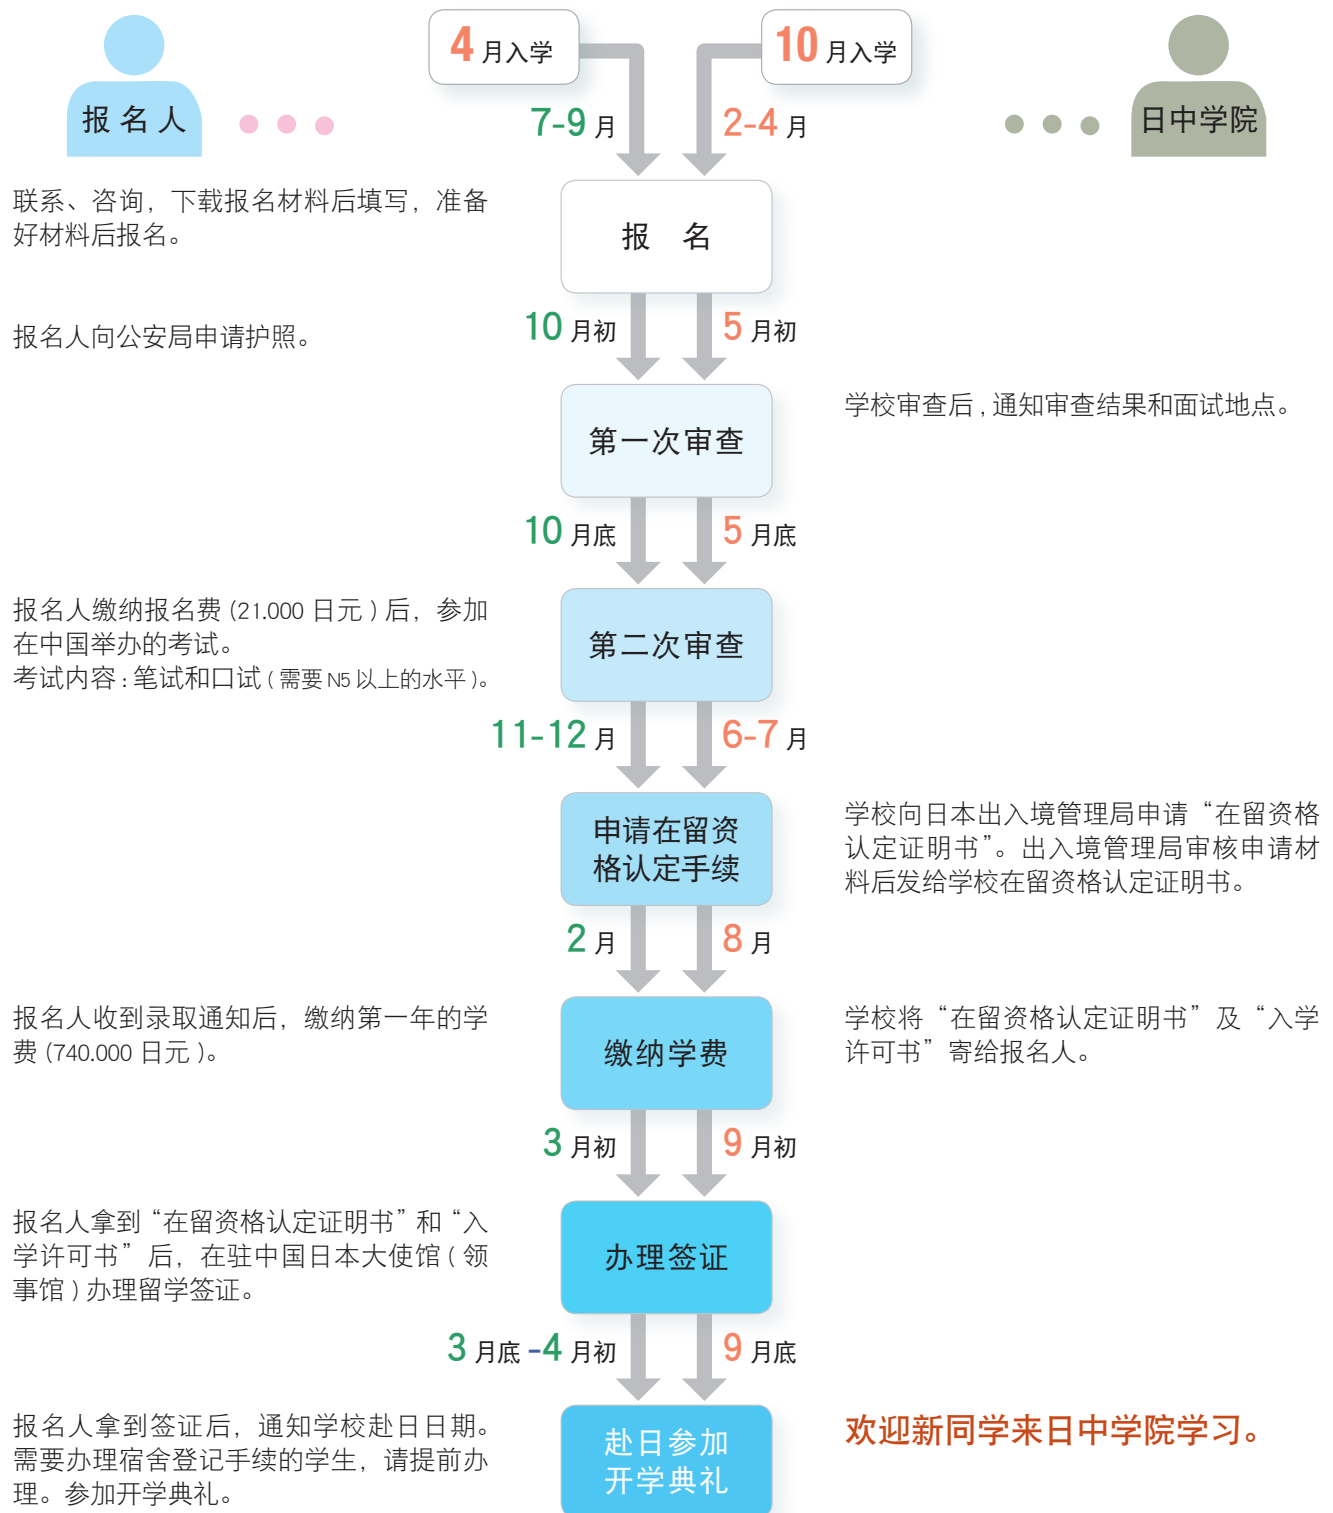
报名人

4 月入学

10 月入学

日中学院

7-9 月

2-4 月

联系、咨询，下载报名材料后填写，准备好材料后报名。

报　名

10 月初

5 月初

报名人向公安局申请护照。

学校审查后，通知审查结果和面试地点。

第一次审查

10 月底

5 月底

报名人缴纳报名费（21.000 日元）后，参加在中国举办的考试。
考试内容：笔试和口试（需要 N5 以上的水平）。

第二次审查

11-12 月

6-7 月

申请在留资格认定手续

学校向日本出入境管理局申请“在留资格认定证明书”。出入境管理局审核申请材料后发给学校在留资格认定证明书。

2 月

8 月

报名人收到录取通知后，缴纳第一年的学费（740.000 日元）。

缴纳学费

学校将“在留资格认定证明书”及“入学许可书”寄给报名人。

3 月初

9 月初

报名人拿到“在留资格认定证明书”和“入学许可书”后，在驻中国日本大使馆（领事馆）办理留学签证。

办理签证

3 月底 -4 月初

9 月底

报名人拿到签证后，通知学校赴日日期。需要办理宿舍登记手续的学生，请提前办理。参加开学典礼。

赴日参加开学典礼

欢迎新同学来日中学院学习。